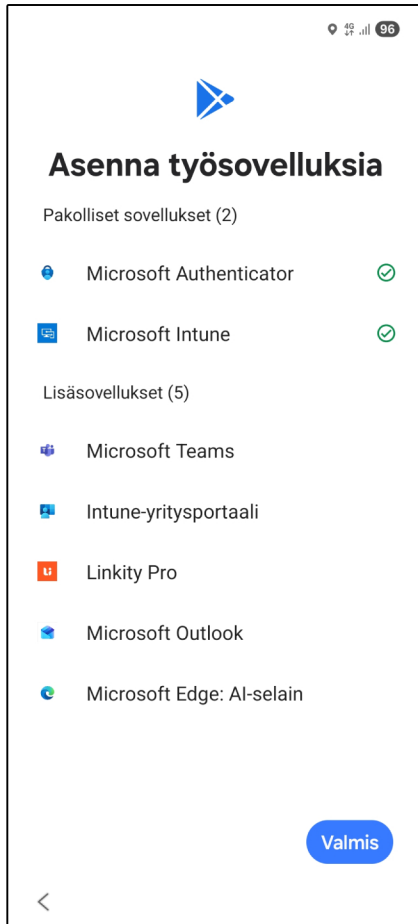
4G 96

Asenna työsovelluksia

Pakolliset sovellukset (2)

Microsoft Authenticator

Microsoft Intune

Lisäsovellukset (5)

Microsoft Teams

Intune-yritysportaali

Linkity Pro

Microsoft Outlook

Microsoft Edge: AI-selain

Valmis